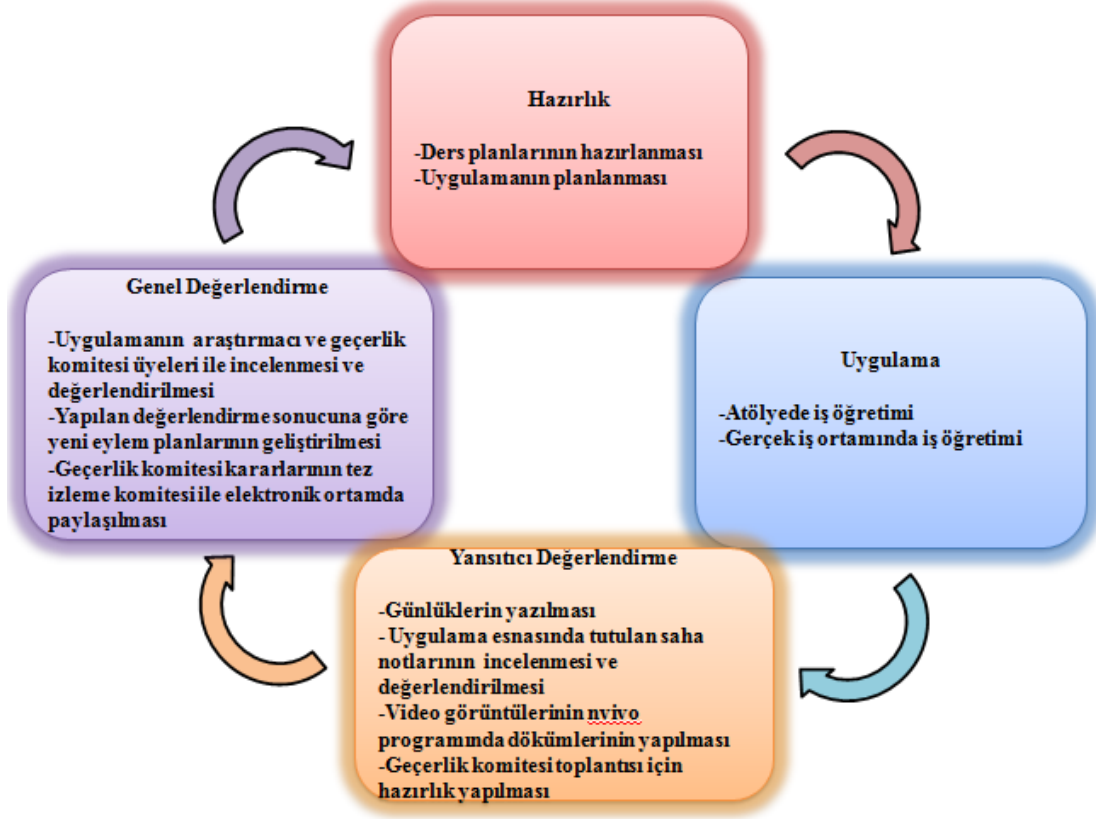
Hazırlık

-Ders planlarının hazırlanması
-Uygulamanın planlanması

Uygulama

-Atölyede iş öğretimi
-Gerçek iş ortamında iş öğretimi

Yansıtıcı Değerlendirme

-Günlüklerin yazılması
- Uygulama esnasında tutulan saha notlarının incelenmesi ve değerlendirilmesi
-Video görüntülerinin nvivo programında dökümlerinin yapılması
-Geçerlik komitesi toplantısı için hazırlık yapılması

Genel Değerlendirme

-Uygulamanın araştırmacı ve geçerlik komitesi üyeleri ile incelenmesi ve değerlendirilmesi
-Yapılan değerlendirme sonucuna göre yeni eylem planlarının geliştirilmesi
-Geçerlik komitesi kararlarının tez izleme komitesi ile elektronik ortamda paylaşılması